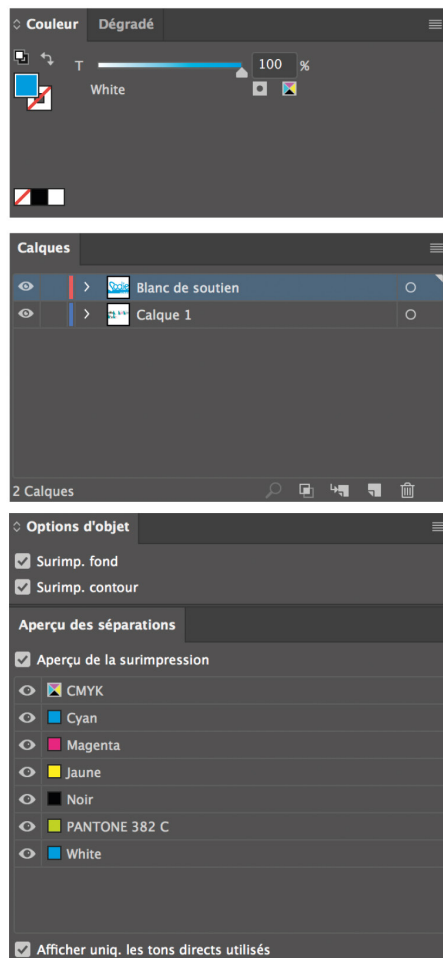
Couleur Dégradé

T

White

100 %

Calques

Blanc de soutien

Calque 1

2 Calques

Options d'objet

Surimp. fond

Surimp. contour

Aperçu des séparations

Aperçu de la surimpression

CMYK

Cyan

Magenta

Jaune

Noir

PANTONE 382 C

White

Afficher uniq. les tons directs utilisés